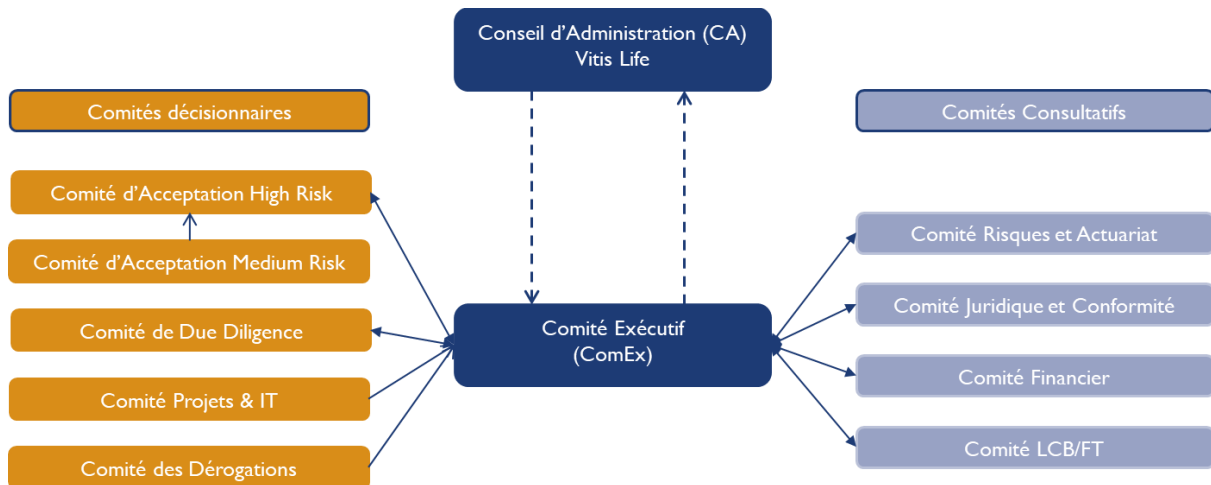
Conseil d'Administration (CA)
Vitis Life

Comités décisionnaires

Comités Consultatifs

Comité d'Acceptation High Risk

Comité d'Acceptation Medium Risk

Comité de Due Diligence

Comité Projets & IT

Comité des Dérogations

Comité Exécutif
(ComEx)

Comité Risques et Actuariat

Comité Juridique et Conformité

Comité Financier

Comité LCB/FT